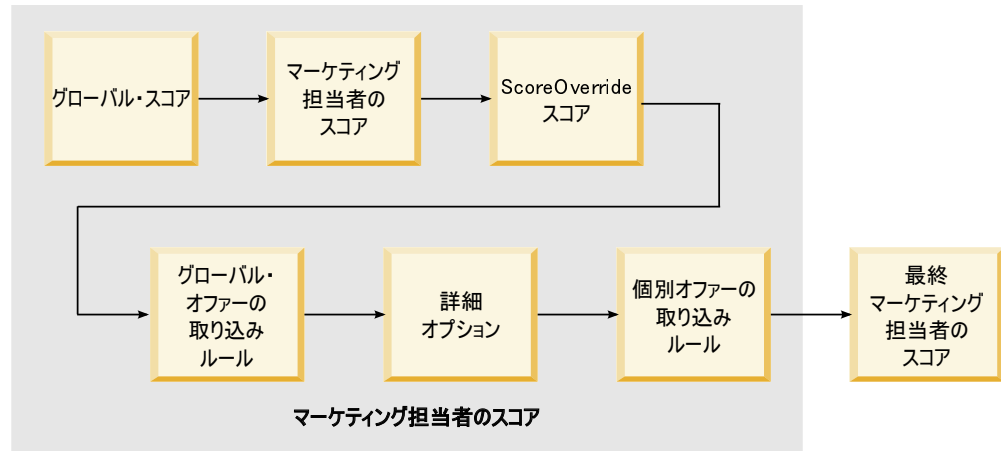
グローバル・スコア

マーケティング担当者のスコア

ScoreOverride スコア

グローバル・オファーの取り込みルール

詳細オプション

個別オファーの取り込みルール

最終マーケティング担当者のスコア

マーケティング担当者のスコア